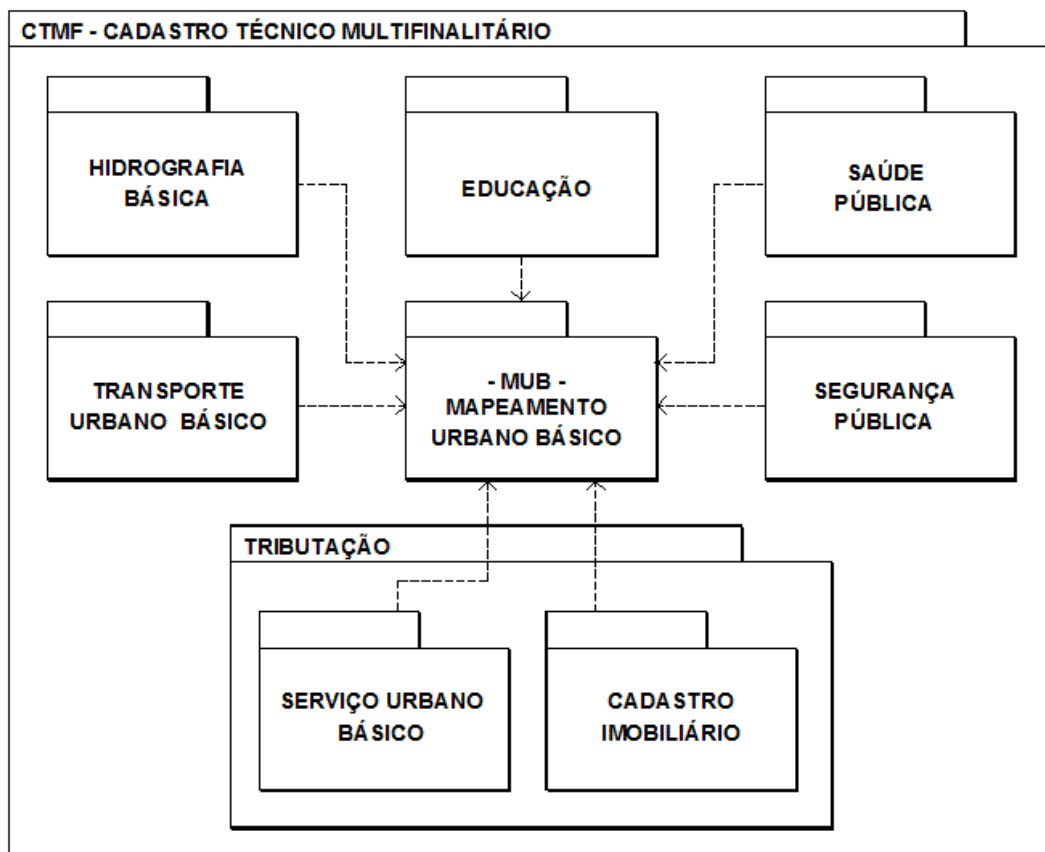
CTMF - CADASTRO TÉCNICO MULTIFINALITÁRIO

HIDROGRAFIA BÁSICA

EDUCAÇÃO

SAÚDE PÚBLICA

TRANSPORTE URBANO BÁSICO

- MUB - MAPEAMENTO URBANO BÁSICO

SEGURANÇA PÚBLICA

TRIBUTAÇÃO

SERVIÇO URBANO BÁSICO

CADASTRO IMOBILIÁRIO